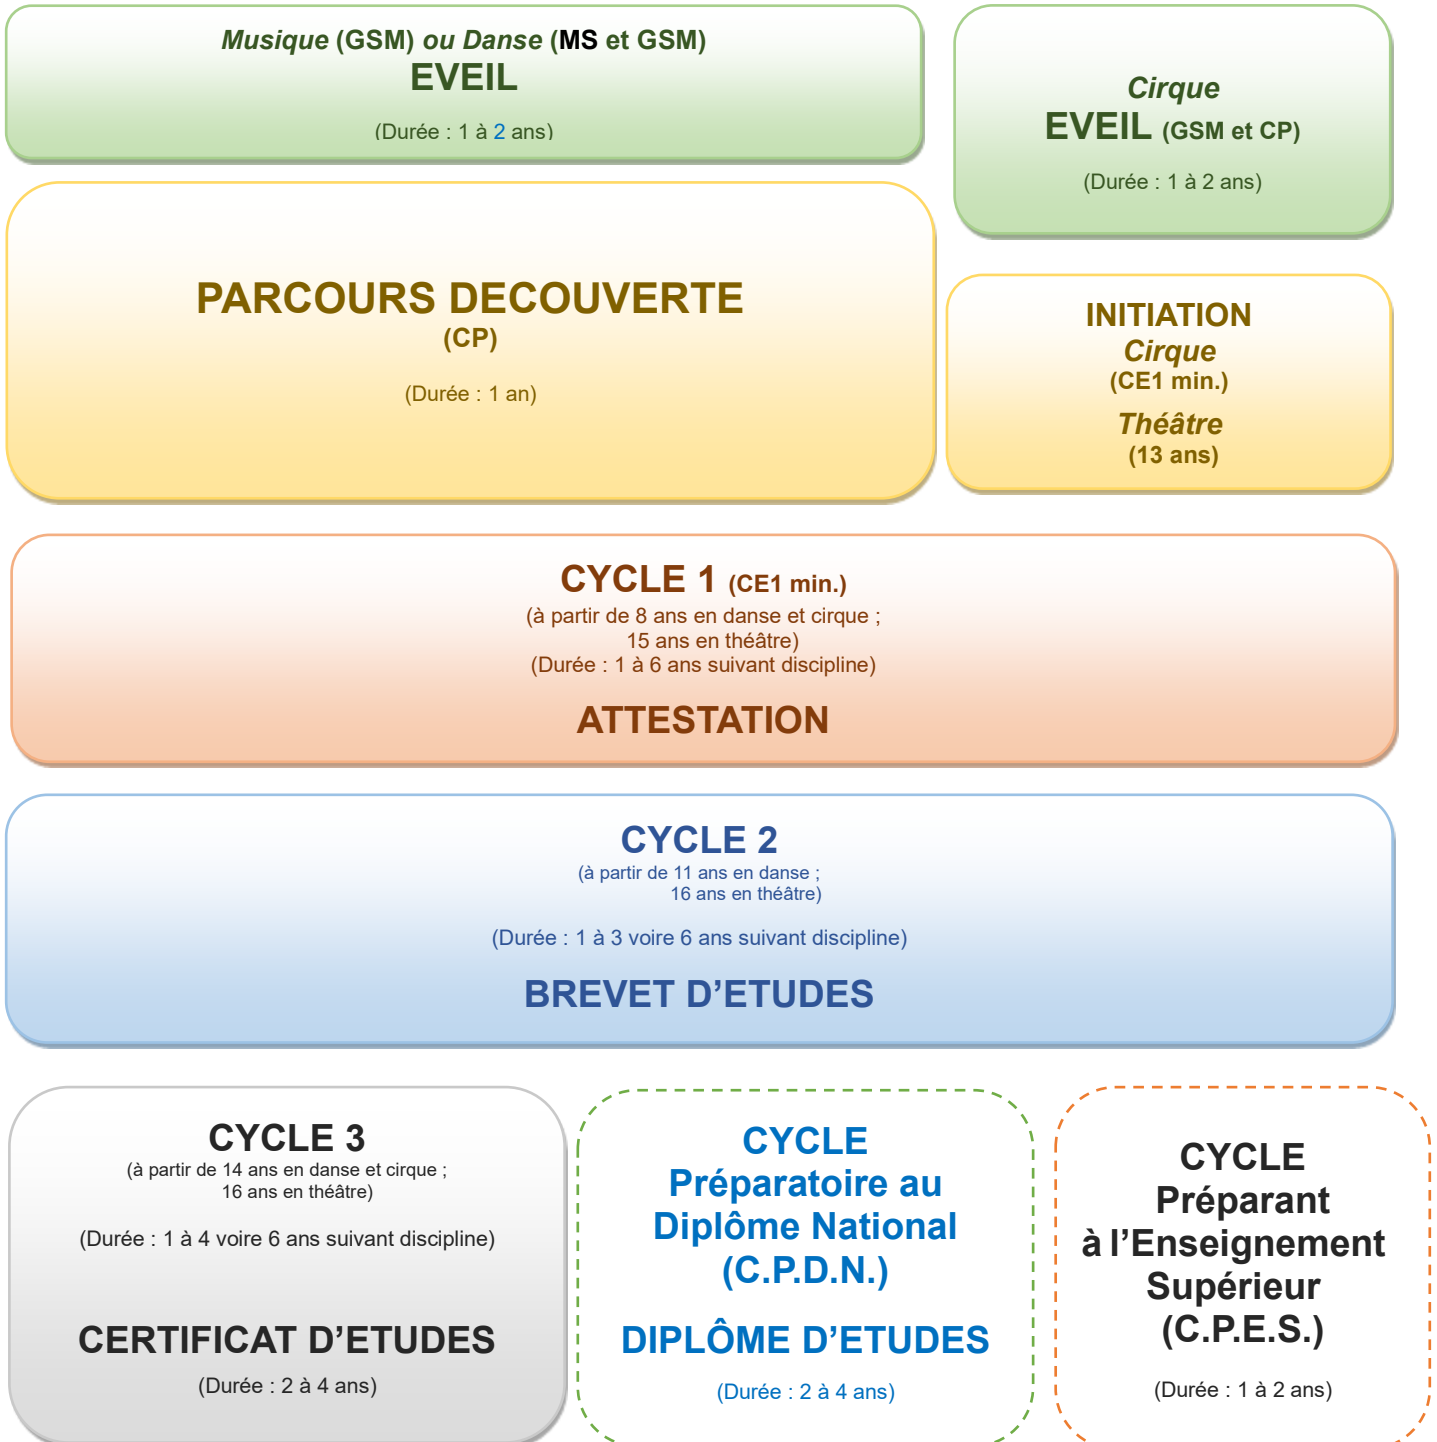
*Musique* (GSM) *ou Danse* (MS et GSM)
EVEIL

(Durée : 1 à 2 ans)

*Cirque*
EVEIL (GSM et CP)

(Durée : 1 à 2 ans)

PARCOURS DECOUVERTE
(CP)

(Durée : 1 an)

INITIATION
*Cirque*
(CE1 min.)
*Théâtre*
(13 ans)

CYCLE 1 (CE1 min.)
(à partir de 8 ans en danse et cirque ; 15 ans en théâtre)
(Durée : 1 à 6 ans suivant discipline)

ATTESTATION

CYCLE 2
(à partir de 11 ans en danse ; 16 ans en théâtre)

(Durée : 1 à 3 voire 6 ans suivant discipline)

BREVET D'ETUDES

CYCLE 3
(à partir de 14 ans en danse et cirque ; 16 ans en théâtre)

(Durée : 1 à 4 voire 6 ans suivant discipline)

CERTIFICAT D'ETUDES

(Durée : 2 à 4 ans)

CYCLE
Préparatoire au Diplôme National
(C.P.D.N.)

DIPLÔME D'ETUDES

(Durée : 2 à 4 ans)

CYCLE
Préparant à l'Enseignement Supérieur
(C.P.E.S.)

(Durée : 1 à 2 ans)